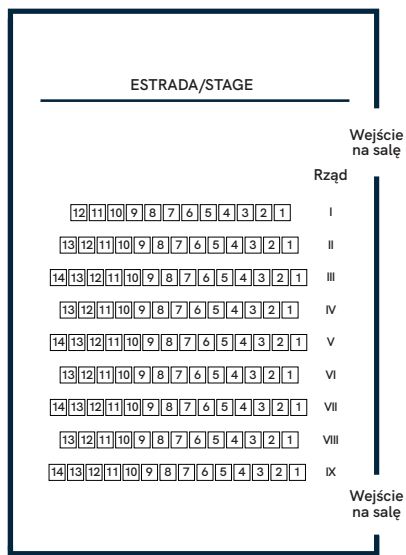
ESTRADA/STAGE

Wejście na salę

Rząd

12 11 10 9 8 7 6 5 4 3 2 1 I

13 12 11 10 9 8 7 6 5 4 3 2 1 II

14 13 12 11 10 9 8 7 6 5 4 3 2 1 III

13 12 11 10 9 8 7 6 5 4 3 2 1 IV

14 13 12 11 10 9 8 7 6 5 4 3 2 1 V

13 12 11 10 9 8 7 6 5 4 3 2 1 VI

14 13 12 11 10 9 8 7 6 5 4 3 2 1 VII

13 12 11 10 9 8 7 6 5 4 3 2 1 VIII

14 13 12 11 10 9 8 7 6 5 4 3 2 1 IX

Wejście na salę